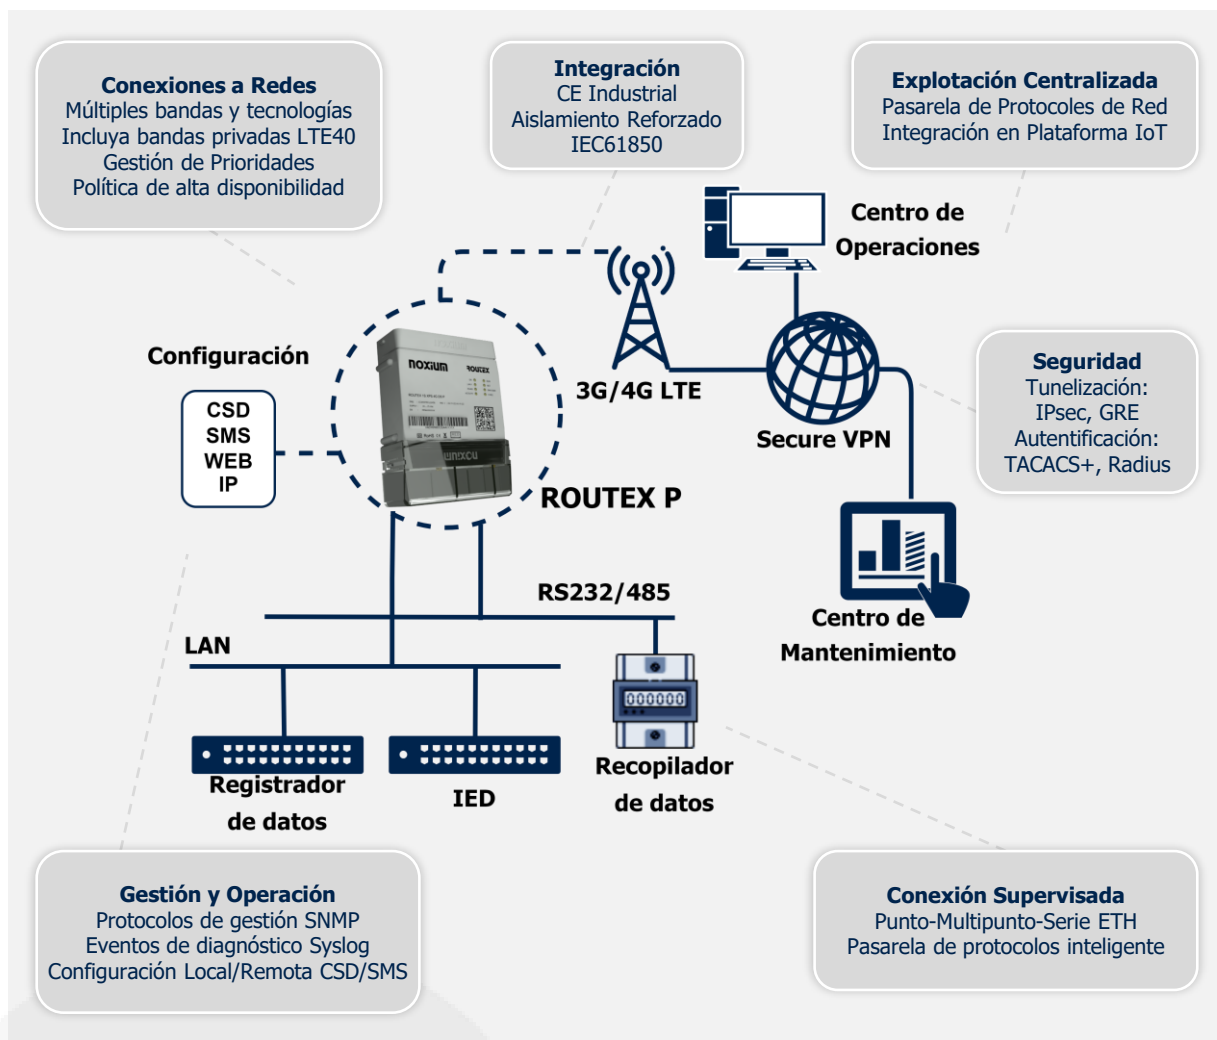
**Conexiones a Redes**
Múltiples bandas y tecnologías
Incluya bandas privadas LTE40
Gestión de Prioridades
Política de alta disponibilidad

**Integración**
CE Industrial
Aislamiento Reforzado
IEC61850

**Explotación Centralizada**
Pasarela de Protocoles de Red
Integración en Plataforma IoT

Centro de Operaciones

Configuración

CSD
SMS
WEB
IP

noxium
ROUTEX

3G/4G LTE

Secure VPN

**Seguridad**
Tunelización:
IPsec, GRE
Autentificación:
TACACS+, Radius

ROUTEX P

RS232/485

LAN

Centro de Mantenimiento

000000

Registrador de datos

IED

Recopilador de datos

**Gestión y Operación**
Protocolos de gestión SNMP
Eventos de diagnóstico Syslog
Configuración Local/Remota CSD/SMS

**Conexión Supervisada**
Punto-Multipunto-Serie ETH
Pasarela de protocolos inteligente